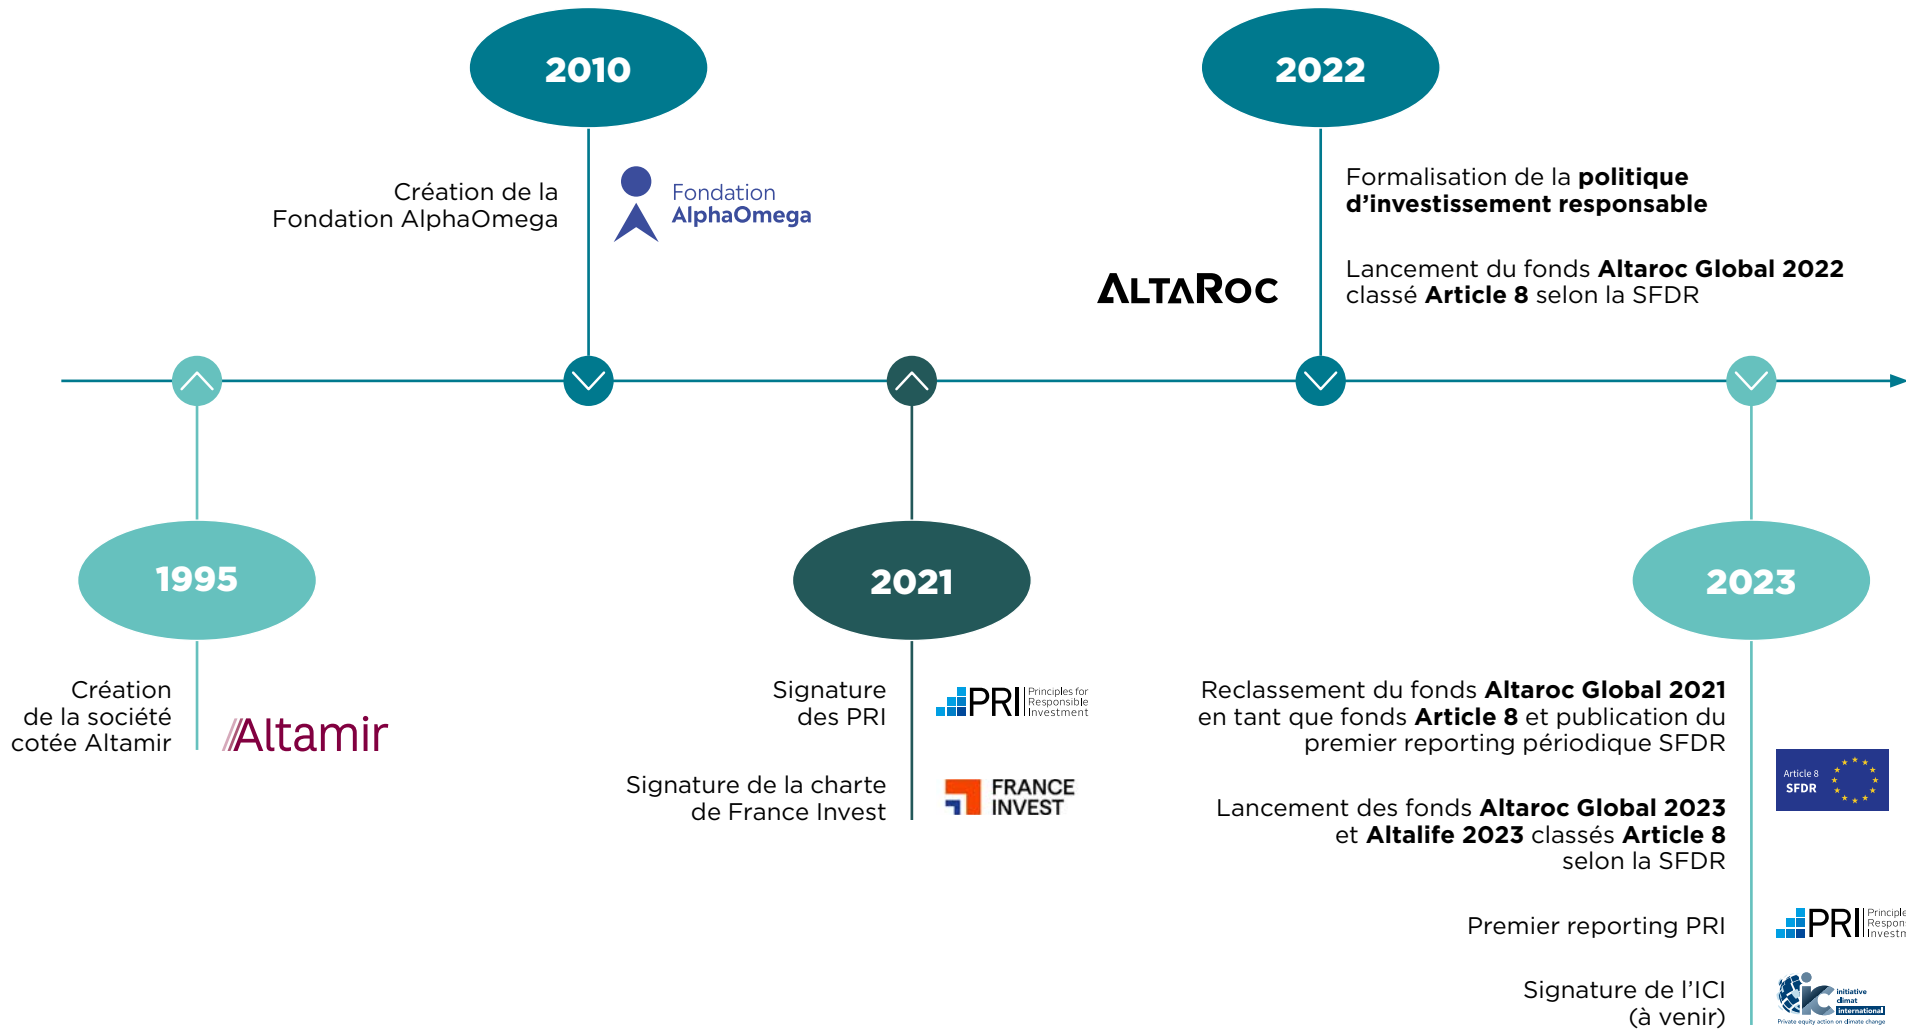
2010

Création de la Fondation AlphaOmega

Fondation AlphaOmega

2022

Formalisation de la **politique d'investissement responsable**

ALTAROC

Lancement du fonds **Altaroc Global 2022** classé **Article 8** selon la SFDR

1995

Création de la société cotée Altamir

Altamir

2021

Signature des PRI

PRI Principles for Responsible Investment

Signature de la charte de France Invest

FRANCE INVEST

2023

Reclassement du fonds **Altaroc Global 2021** en tant que fonds **Article 8** et publication du premier reporting périodique SFDR

Article 8 SFDR

Lancement des fonds **Altaroc Global 2023** et **Altalife 2023** classés **Article 8** selon la SFDR

Premier reporting PRI

PRI Principle Respon Investn

Signature de l'ICI (à venir)

initiative climat international
Private equity action on climate change